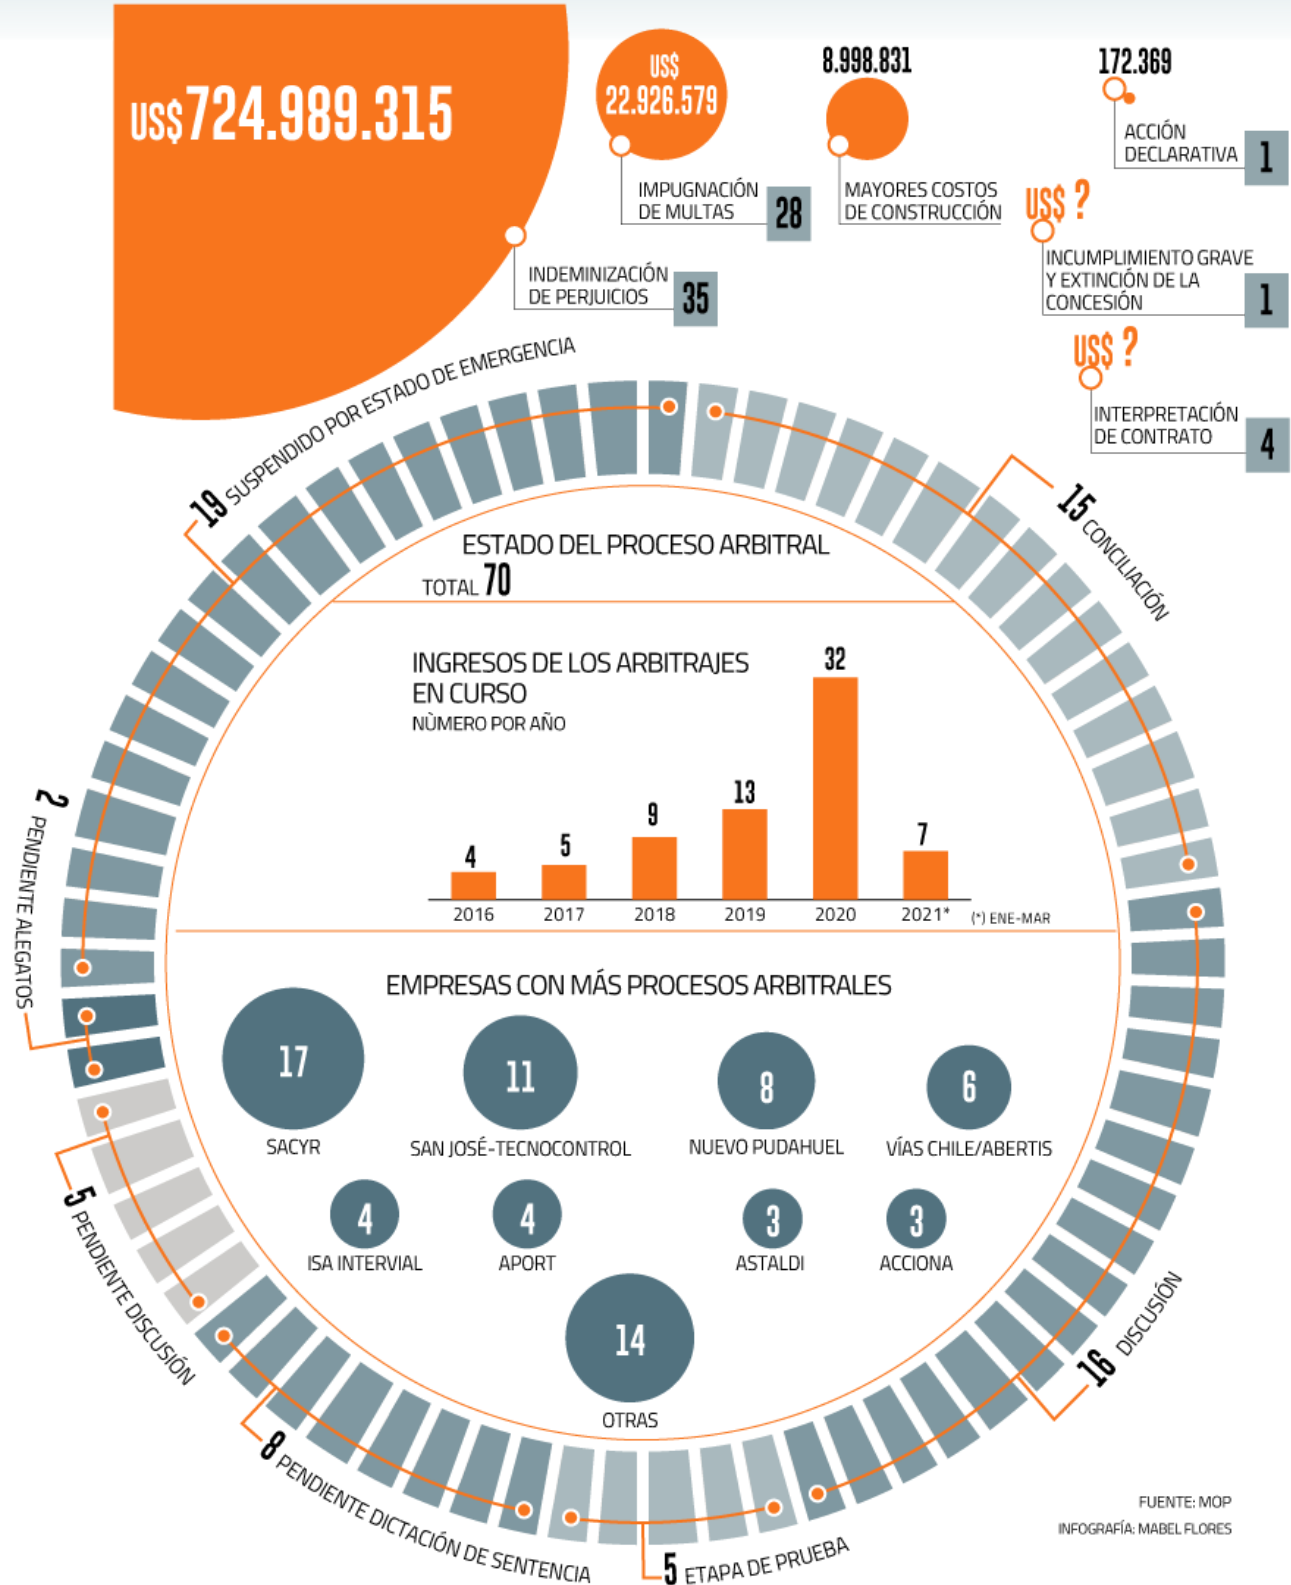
US$724.989.315

INDEMINIZACIÓN DE PERJUICIOS 35

US$ 22.926.579

IMPUGNACIÓN DE MULTAS 28

8.998.831

MAYORES COSTOS DE CONSTRUCCIÓN

172.369

ACCIÓN DECLARATIVA 1

US$ ?

INCUMPLIMIENTO GRAVE Y EXTINCIÓN DE LA CONCESIÓN 1

US$ ?

INTERPRETACIÓN DE CONTRATO 4

19 SUSPENDIDO POR ESTADO DE EMERGENCIA

15 CONCILIACIÓN

2 PENDIENTE ALEGATOS

5 PENDIENTE DISCUSIÓN

16 DISCUSIÓN

8 PENDIENTE DICTACIÓN DE SENTENCIA

5 ETAPA DE PRUEBA

ESTADO DEL PROCESO ARBITRAL
TOTAL 70

INGRESOS DE LOS ARBITRAJES EN CURSO
NÙMERO POR AÑO

| 2016 | 2017 | 2018 | 2019 | 2020 | 2021* |
|---|---|---|---|---|---|
| 4 | 5 | 9 | 13 | 32 | 7 |

(*) ENE-MAR

EMPRESAS CON MÁS PROCESOS ARBITRALES

17 SACYR
11 SAN JOSÉ-TECNOCONTROL
8 NUEVO PUDAHUEL
6 VÍAS CHILE/ABERTIS
4 ISA INTERVIAL
4 APORT
3 ASTALDI
3 ACCIONA
14 OTRAS

FUENTE: MOP
INFOGRAFÍA: MABEL FLORES